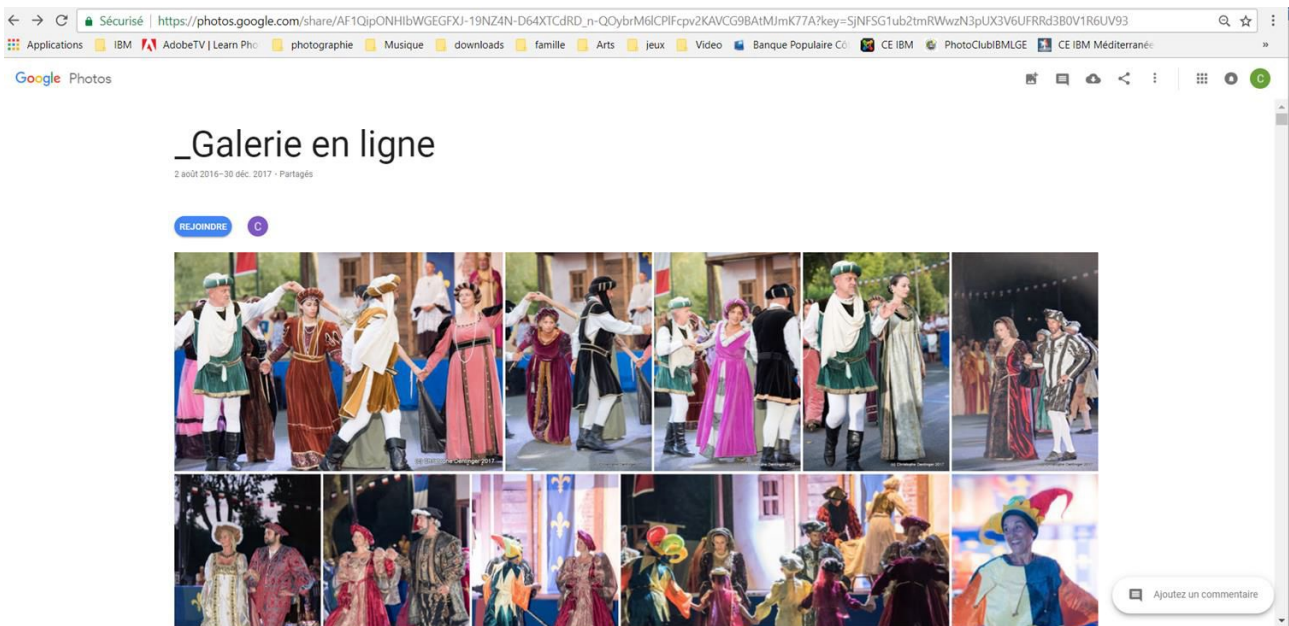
Sécurisé | https://photos.google.com/share/AF1QipONHIbWGEGFXJ-19NZ4N-D64XTCdRD_n-QOybrM6lCPlFcpv2KAVCG9BAtMJmK77A?key=SjNFSG1ub2tmRWwzN3pUX3V6UFRRd3B0V1R6UV93

Applications IBM AdobeTV | Learn Pho photographie Musique downloads famille Arts jeux Video Banque Populaire Cô CE IBM PhotoClubIBMLGE CE IBM Méditerranée »

Google Photos

_Galerie en ligne

2 août 2016–30 déc. 2017 · Partagés

REJOINDRE

C

Ajoutez un commentaire